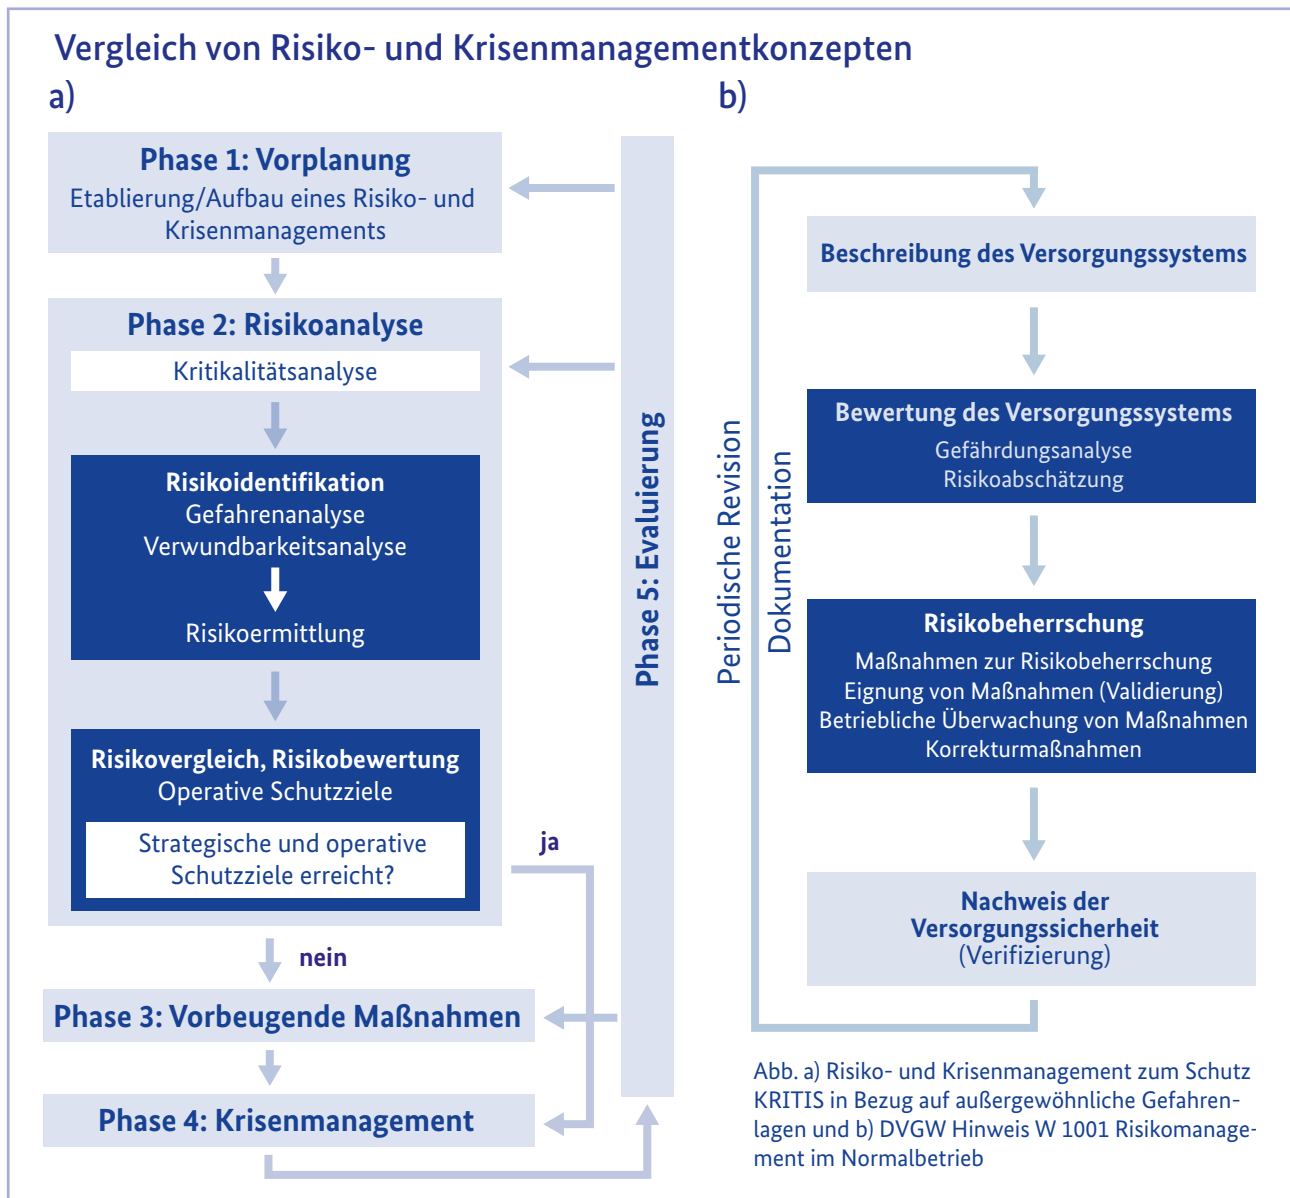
Vergleich von Risiko- und Krisenmanagementkonzepten

a)

Phase 1: Vorplanung
Etablierung/Aufbau eines Risiko- und Krisenmanagements

Phase 2: Risikoanalyse

Kritikalitätsanalyse

Risikoidentifikation
Gefahrenanalyse
Verwundbarkeitsanalyse

Risikoermittlung

Risikovergleich, Risikobewertung
Operative Schutzziele

Strategische und operative Schutzziele erreicht?

ja

nein

Phase 3: Vorbeugende Maßnahmen

Phase 4: Krisenmanagement

Phase 5: Evaluierung

b)

Periodische Revision

Dokumentation

Beschreibung des Versorgungssystems

Bewertung des Versorgungssystems
Gefährdungsanalyse
Risikoabschätzung

Risikobeherrschung
Maßnahmen zur Risikobeherrschung
Eignung von Maßnahmen (Validierung)
Betriebliche Überwachung von Maßnahmen
Korrekturmaßnahmen

Nachweis der Versorgungssicherheit
(Verifizierung)

Abb. a) Risiko- und Krisenmanagement zum Schutz KRITIS in Bezug auf außergewöhnliche Gefahrenlagen und b) DVGW Hinweis W 1001 Risikomanagement im Normalbetrieb